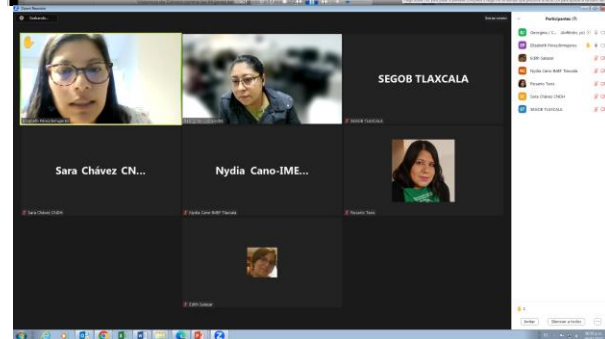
Zoom Reunión

Grabando...

Vista de la galería

Participantes (7)

Georgina (C... (Anfitrión, yo)

Elizabeth Pérez Bringas...

Edith Salazar

Nydia Cano IMEF Tlaxcala

Rosario Tovar

Sara Chávez CNDH

SEGOB TLAXCALA

SEGOB TLAXCALA

Elizabeth Pérez Bringas

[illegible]

SEGOB TLAXCALA

Sara Chávez CN...

Nydia Cano-IME...

Sara Chávez CNDH

Nydia Cano IMEF Tlaxcala

Rosario Tovar

Edith Salazar

Invitar

Silenciar a todos